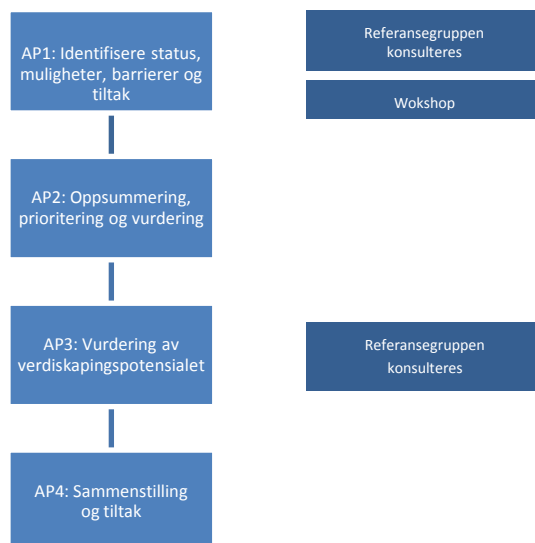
AP1: Identifisere status, muligheter, barrierer og tiltak

Referansegruppen konsulteres

Wokshop

AP2: Oppsummering, prioritering og vurdering

AP3: Vurdering av verdiskapingspotensialet

Referansegruppen konsulteres

AP4: Sammenstilling og tiltak